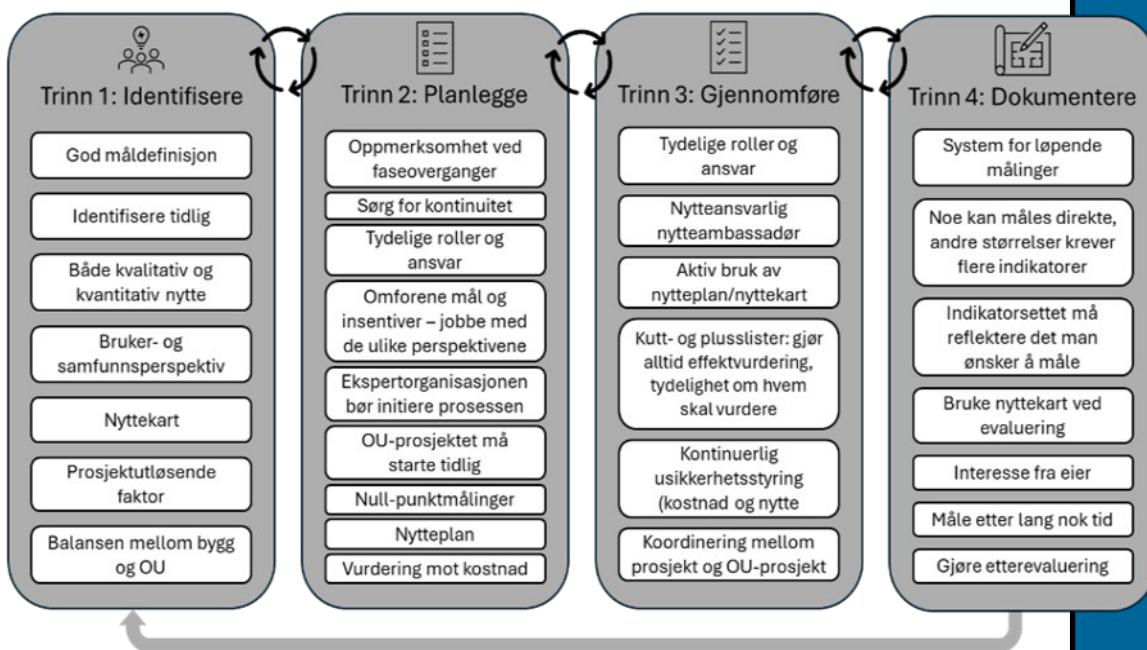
Trinn 1: Identifisere

God måldefinisjon

Identifisere tidlig

Både kvalitativ og kvantitativ nytte

Bruker- og samfunnsperspektiv

Nyttekart

Prosjektutløsende faktor

Balansen mellom bygg og OU

Trinn 2: Planlegge

Oppmerksomhet ved faseoverganger

Sørg for kontinuitet

Tydelige roller og ansvar

Omforene mål og insentiver – jobbe med de ulike perspektivene

Ekspertorganisasjonen bør initiere prosessen

OU-prosjektet må starte tidlig

Null-punktmålinger

Nytteplan

Vurdering mot kostnad

Trinn 3: Gjennomføre

Tydelige roller og ansvar

Nytteansvarlig nytteambassadør

Aktiv bruk av nytteplan/nyttekart

Kutt- og plusslister: gjør alltid effektvurdering, tydelighet om hvem skal vurdere

Kontinuerlig usikkerhetsstyring (kostnad og nytte

Koordinering mellom prosjekt og OU-prosjekt

Trinn 4: Dokumentere

System for løpende målinger

Noe kan måles direkte, andre størrelser krever flere indikatorer

Indikatorsettet må reflektere det man ønsker å måle

Bruke nyttekart ved evaluering

Interesse fra eier

Måle etter lang nok tid

Gjøre etterevaluering